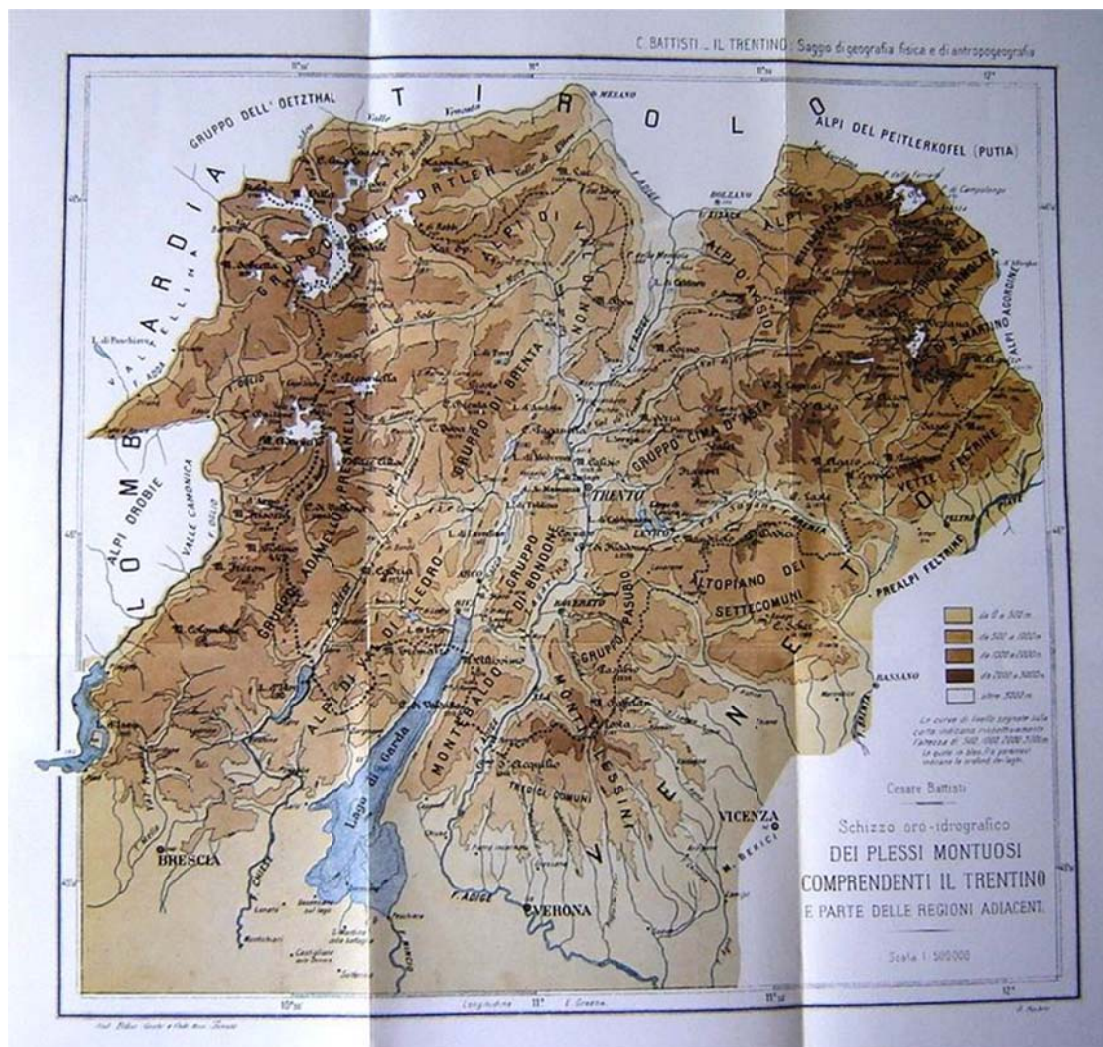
C. BATTISTI _ IL TRENTINO: Saggio di geografia fisica e di antropogeografia

T I R O L O

GRUPPO DELL' OETZTHAL

ALPI DEL PEITLERKOFEL (PUTIA)

L O M B A R D I A

V A L T E L L I N A

GRUPPO DELL' ORTLER

ALPI DI NON

ALPI DI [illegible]

MERANO

BOLZANO

ALPI OROBIE

VALLE CAMONICA

GRUPPO ADAMELLO PRESANELLA

GRUPPO DI BRENTA

GRUPPO CIMA D'ASTA

TRENTO

ALPI DI VAL DI LEDRO

GRUPPO DI BONDONE

GRUPPO PASUBIO

ALTOPIANO DEI SETTECOMUNI

MARMOLATA

S. MARTINO

ALPI AGORDINE

VETTE FELTRINE

PREALPI FELTRINE

V E N E T O

MONTE BALDO

MONTI LESSINI

TREDICI COMUNI

Lago di Garda

BRESCIA

VERONA

VICENZA

BASSANO

F. ADIGE

| | |
|---|---|
| | da 0 a 500 m |
| | da 500 a 1000 m |
| | da 1000 a 2000 m |
| | da 2000 a 3000 m |
| | oltre 3000 m |

Le curve di livello segnate sulla carta indicano rispettivamente l'altezza di 500, 1000, 2000, 3000 m. Le quote in bleu fra parentesi indicano le profondità dei laghi.

Cesare Battisti

Schizzo oro-idrografico
DEI PLESSI MONTUOSI
COMPRENDENTI IL TRENTINO
E PARTE DELLE REGIONI ADIACENTI

Scala 1:500.000

10°30' 11° 11°30' 12°

Longitudine E. Greenw.

46° 45°30'

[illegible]